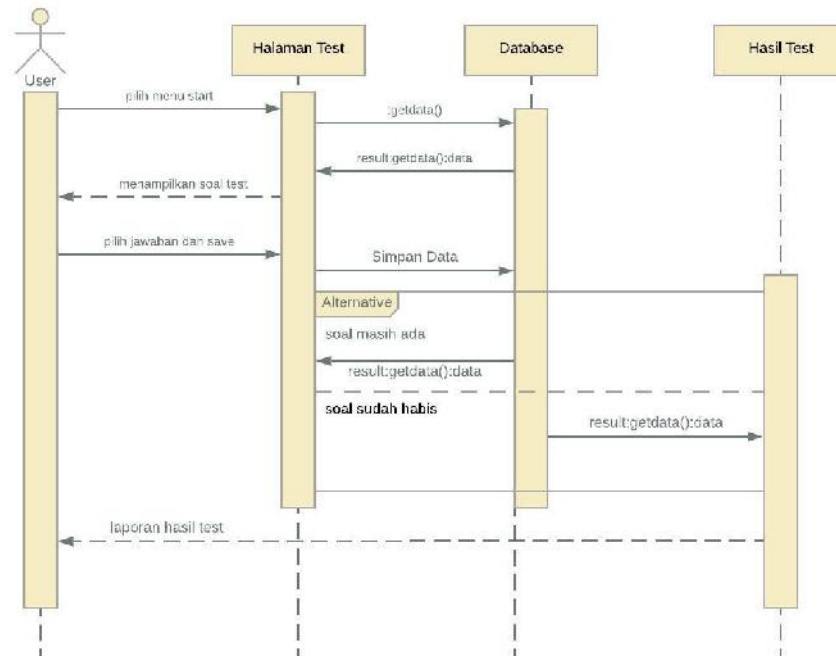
User

Halaman Test

Database

Hasil Test

pilih menu start

:getdata()

result:getdata():data

menampilkan soal test

pilih jawaban dan save

Simpan Data

Alternative

soal masih ada

result:getdata():data

soal sudah habis

result:getdata():data

laporan hasil test